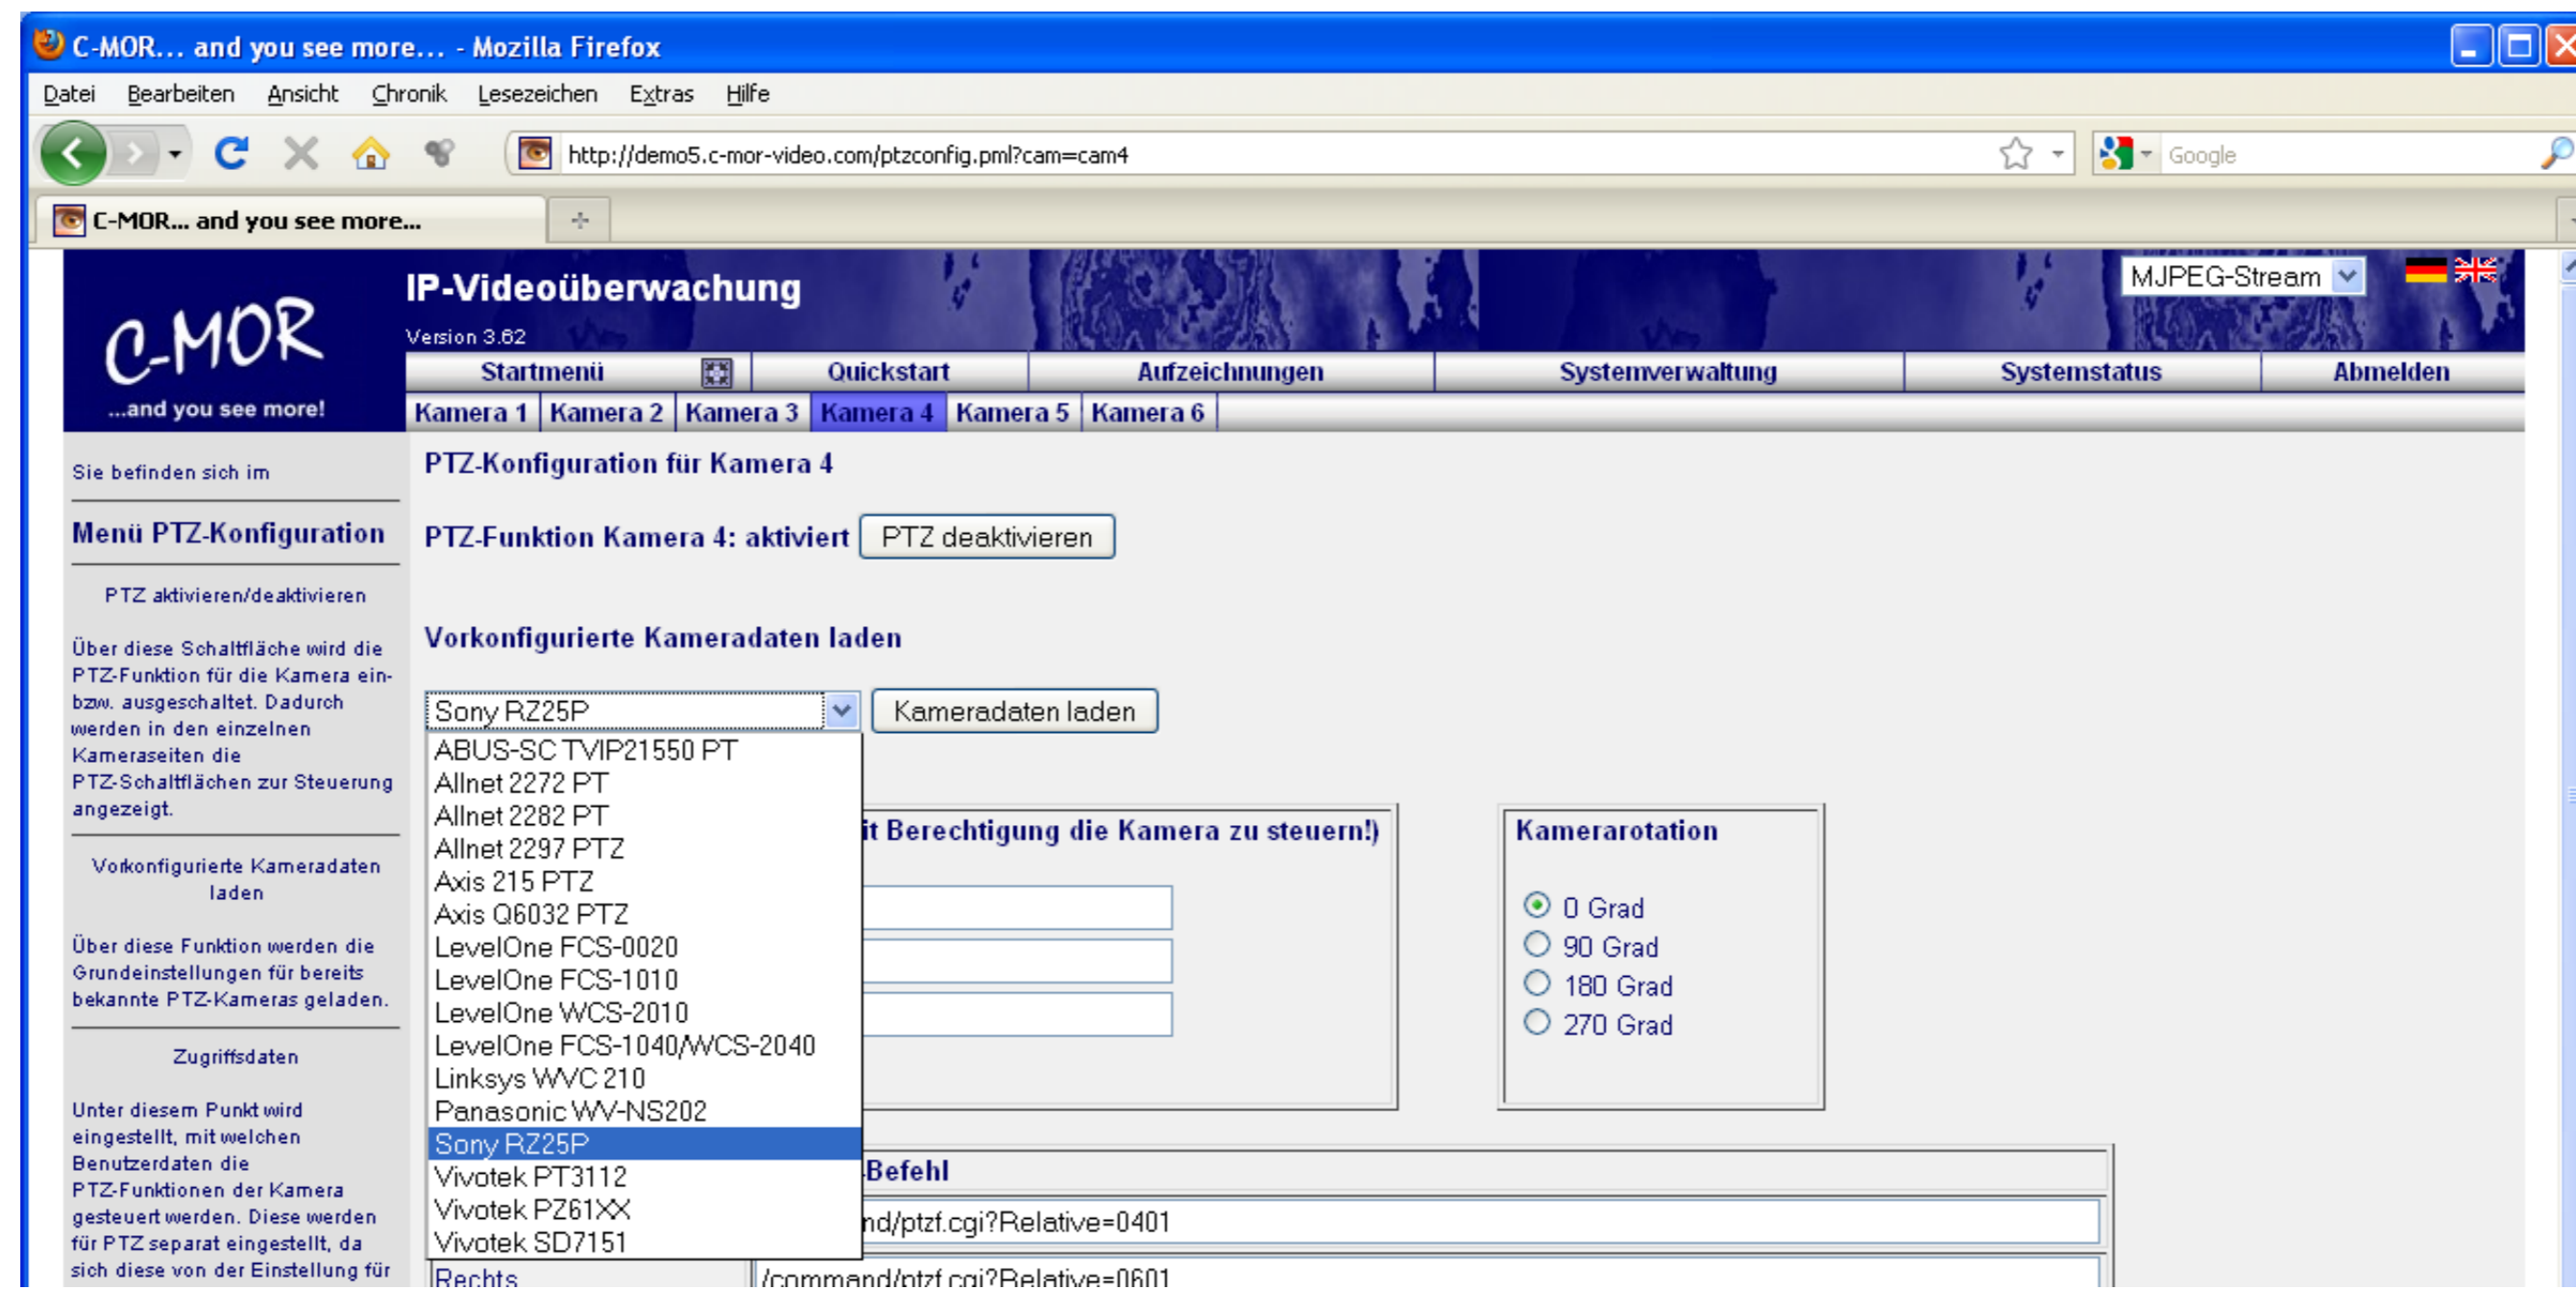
C-MOR... and you see more... - Mozilla Firefox

Datei Bearbeiten Ansicht Chronik Lesezeichen Extras Hilfe

http://demo5.c-mor-video.com/ptzconfig.pml?cam=cam4

Google

C-MOR... and you see more...

C-MOR
...and you see more!

IP-Videoüberwachung
Version 3.62

MJPEG-Stream

Startmenü | Quickstart | Aufzeichnungen | Systemverwaltung | Systemstatus | Abmelden

Kamera 1 | Kamera 2 | Kamera 3 | Kamera 4 | Kamera 5 | Kamera 6

Sie befinden sich im

Menü PTZ-Konfiguration

PTZ aktivieren/deaktivieren

Über diese Schaltfläche wird die PTZ-Funktion für die Kamera ein- bzw. ausgeschaltet. Dadurch werden in den einzelnen Kameraseiten die PTZ-Schaltflächen zur Steuerung angezeigt.

Vorkonfigurierte Kameradaten laden

Über diese Funktion werden die Grundeinstellungen für bereits bekannte PTZ-Kameras geladen.

Zugriffsdaten

Unter diesem Punkt wird eingestellt, mit welchen Benutzerdaten die PTZ-Funktionen der Kamera gesteuert werden. Diese werden für PTZ separat eingestellt, da sich diese von der Einstellung für

PTZ-Konfiguration für Kamera 4

PTZ-Funktion Kamera 4: aktiviert

PTZ deaktivieren

Vorkonfigurierte Kameradaten laden

Sony RZ25P

Kameradaten laden

ABUS-SC TVIP21550 PT
Allnet 2272 PT
Allnet 2282 PT
Allnet 2297 PTZ
Axis 215 PTZ
Axis Q6032 PTZ
LevelOne FCS-0020
LevelOne FCS-1010
LevelOne WCS-2010
LevelOne FCS-1040/WCS-2040
Linksys WVC 210
Panasonic WV-NS202
Sony RZ25P
Vivotek PT3112
Vivotek PZ61XX
Vivotek SD7151

it Berechtigung die Kamera zu steuern!)

Kamerarotation

0 Grad
90 Grad
180 Grad
270 Grad

Befehl

nd/ptzf.cgi?Relative=0401

Rechts

/command/ptzf.cgi?Relative=0601